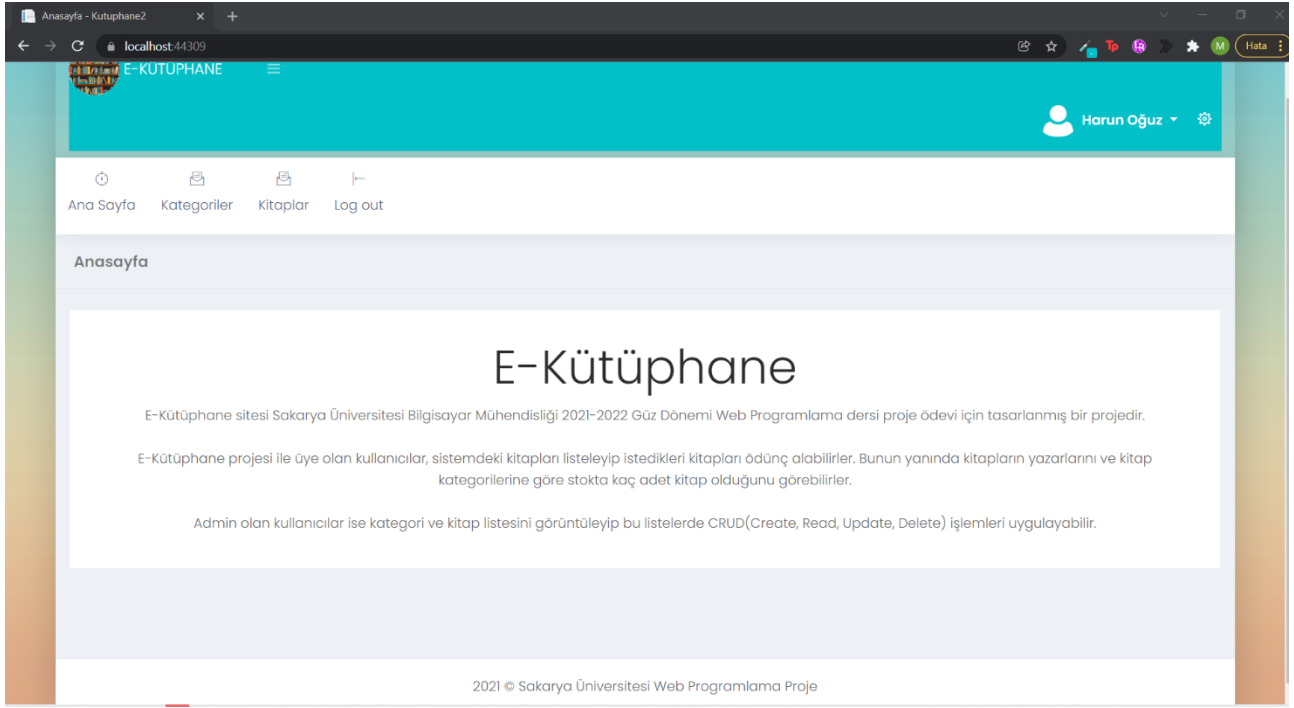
Anasayfa - Kutuphane2
localhost:44309
Hata
E-KÜTÜPHANE
Harun Oğuz
Ana Sayfa
Kategoriler
Kitaplar
Log out
Anasayfa

E-Kütüphane

E-Kütüphane sitesi Sakarya Üniversitesi Bilgisayar Mühendisliği 2021-2022 Güz Dönemi Web Programlama dersi proje ödevi için tasarlanmış bir projedir.

E-Kütüphane projesi ile üye olan kullanıcılar, sistemdeki kitapları listeleyip istedikleri kitapları ödünç alabilirler. Bunun yanında kitapların yazarlarını ve kitap kategorilerine göre stokta kaç adet kitap olduğunu görebilirler.

Admin olan kullanıcılar ise kategori ve kitap listesini görüntüleyip bu listelerde CRUD(Create, Read, Update, Delete) işlemleri uygulayabilir.

2021 © Sakarya Üniversitesi Web Programlama Proje